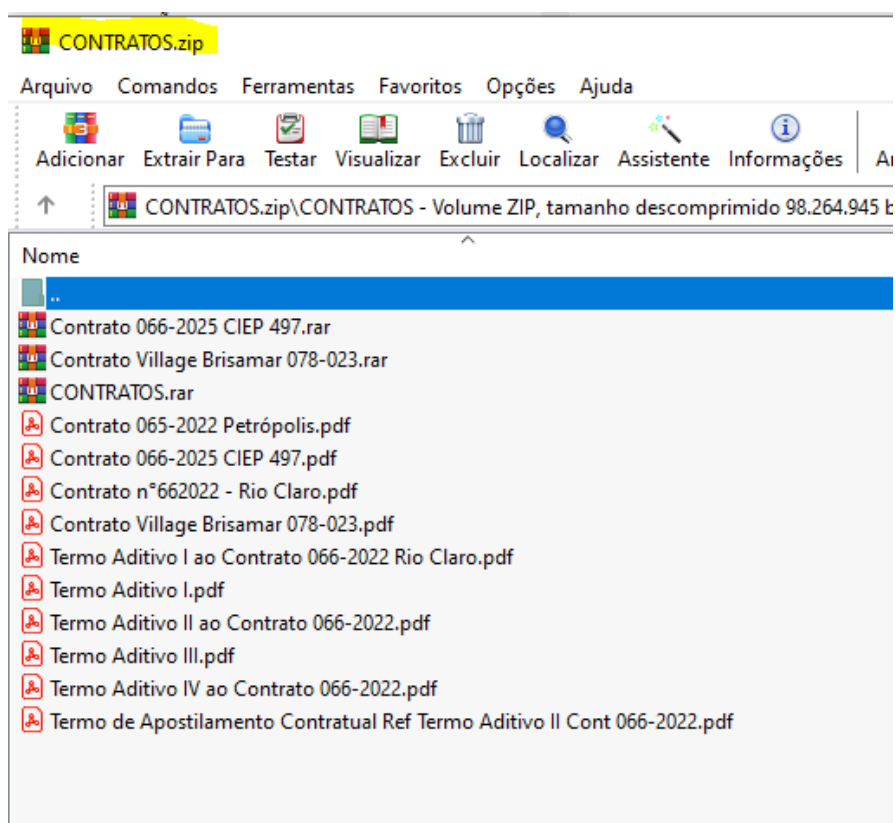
CONTRATOS.zip

Arquivo Comandos Ferramentas Favoritos Opções Ajuda

Adicionar Extrair Para Testar Visualizar Excluir Localizar Assistente Informações A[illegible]

CONTRATOS.zip\CONTRATOS - Volume ZIP, tamanho descomprimido 98.264.945 b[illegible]

Nome

..
Contrato 066-2025 CIEP 497.rar
Contrato Village Brisamar 078-023.rar
CONTRATOS.rar
Contrato 065-2022 Petrópolis.pdf
Contrato 066-2025 CIEP 497.pdf
Contrato n°662022 - Rio Claro.pdf
Contrato Village Brisamar 078-023.pdf
Termo Aditivo I ao Contrato 066-2022 Rio Claro.pdf
Termo Aditivo I.pdf
Termo Aditivo II ao Contrato 066-2022.pdf
Termo Aditivo III.pdf
Termo Aditivo IV ao Contrato 066-2022.pdf
Termo de Apostilamento Contratual Ref Termo Aditivo II Cont 066-2022.pdf